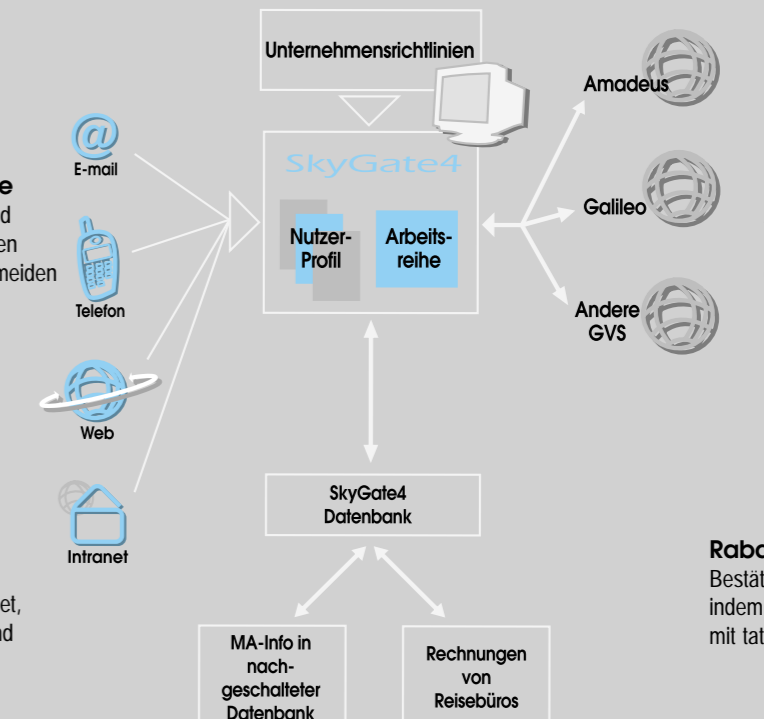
e
d
en
meiden

et,
nd

Unternehmensrichtlinien

E-mail

Telefon

Web

Intranet

SkyGate4

Nutzer-Profil

Arbeits-reihe

Amadeus

Galileo

Andere GVS

SkyGate4 Datenbank

MA-Info in nachgeschalteter Datenbank

Rechnungen von Reisebüros

Raba
Bestät
indem
mit tat